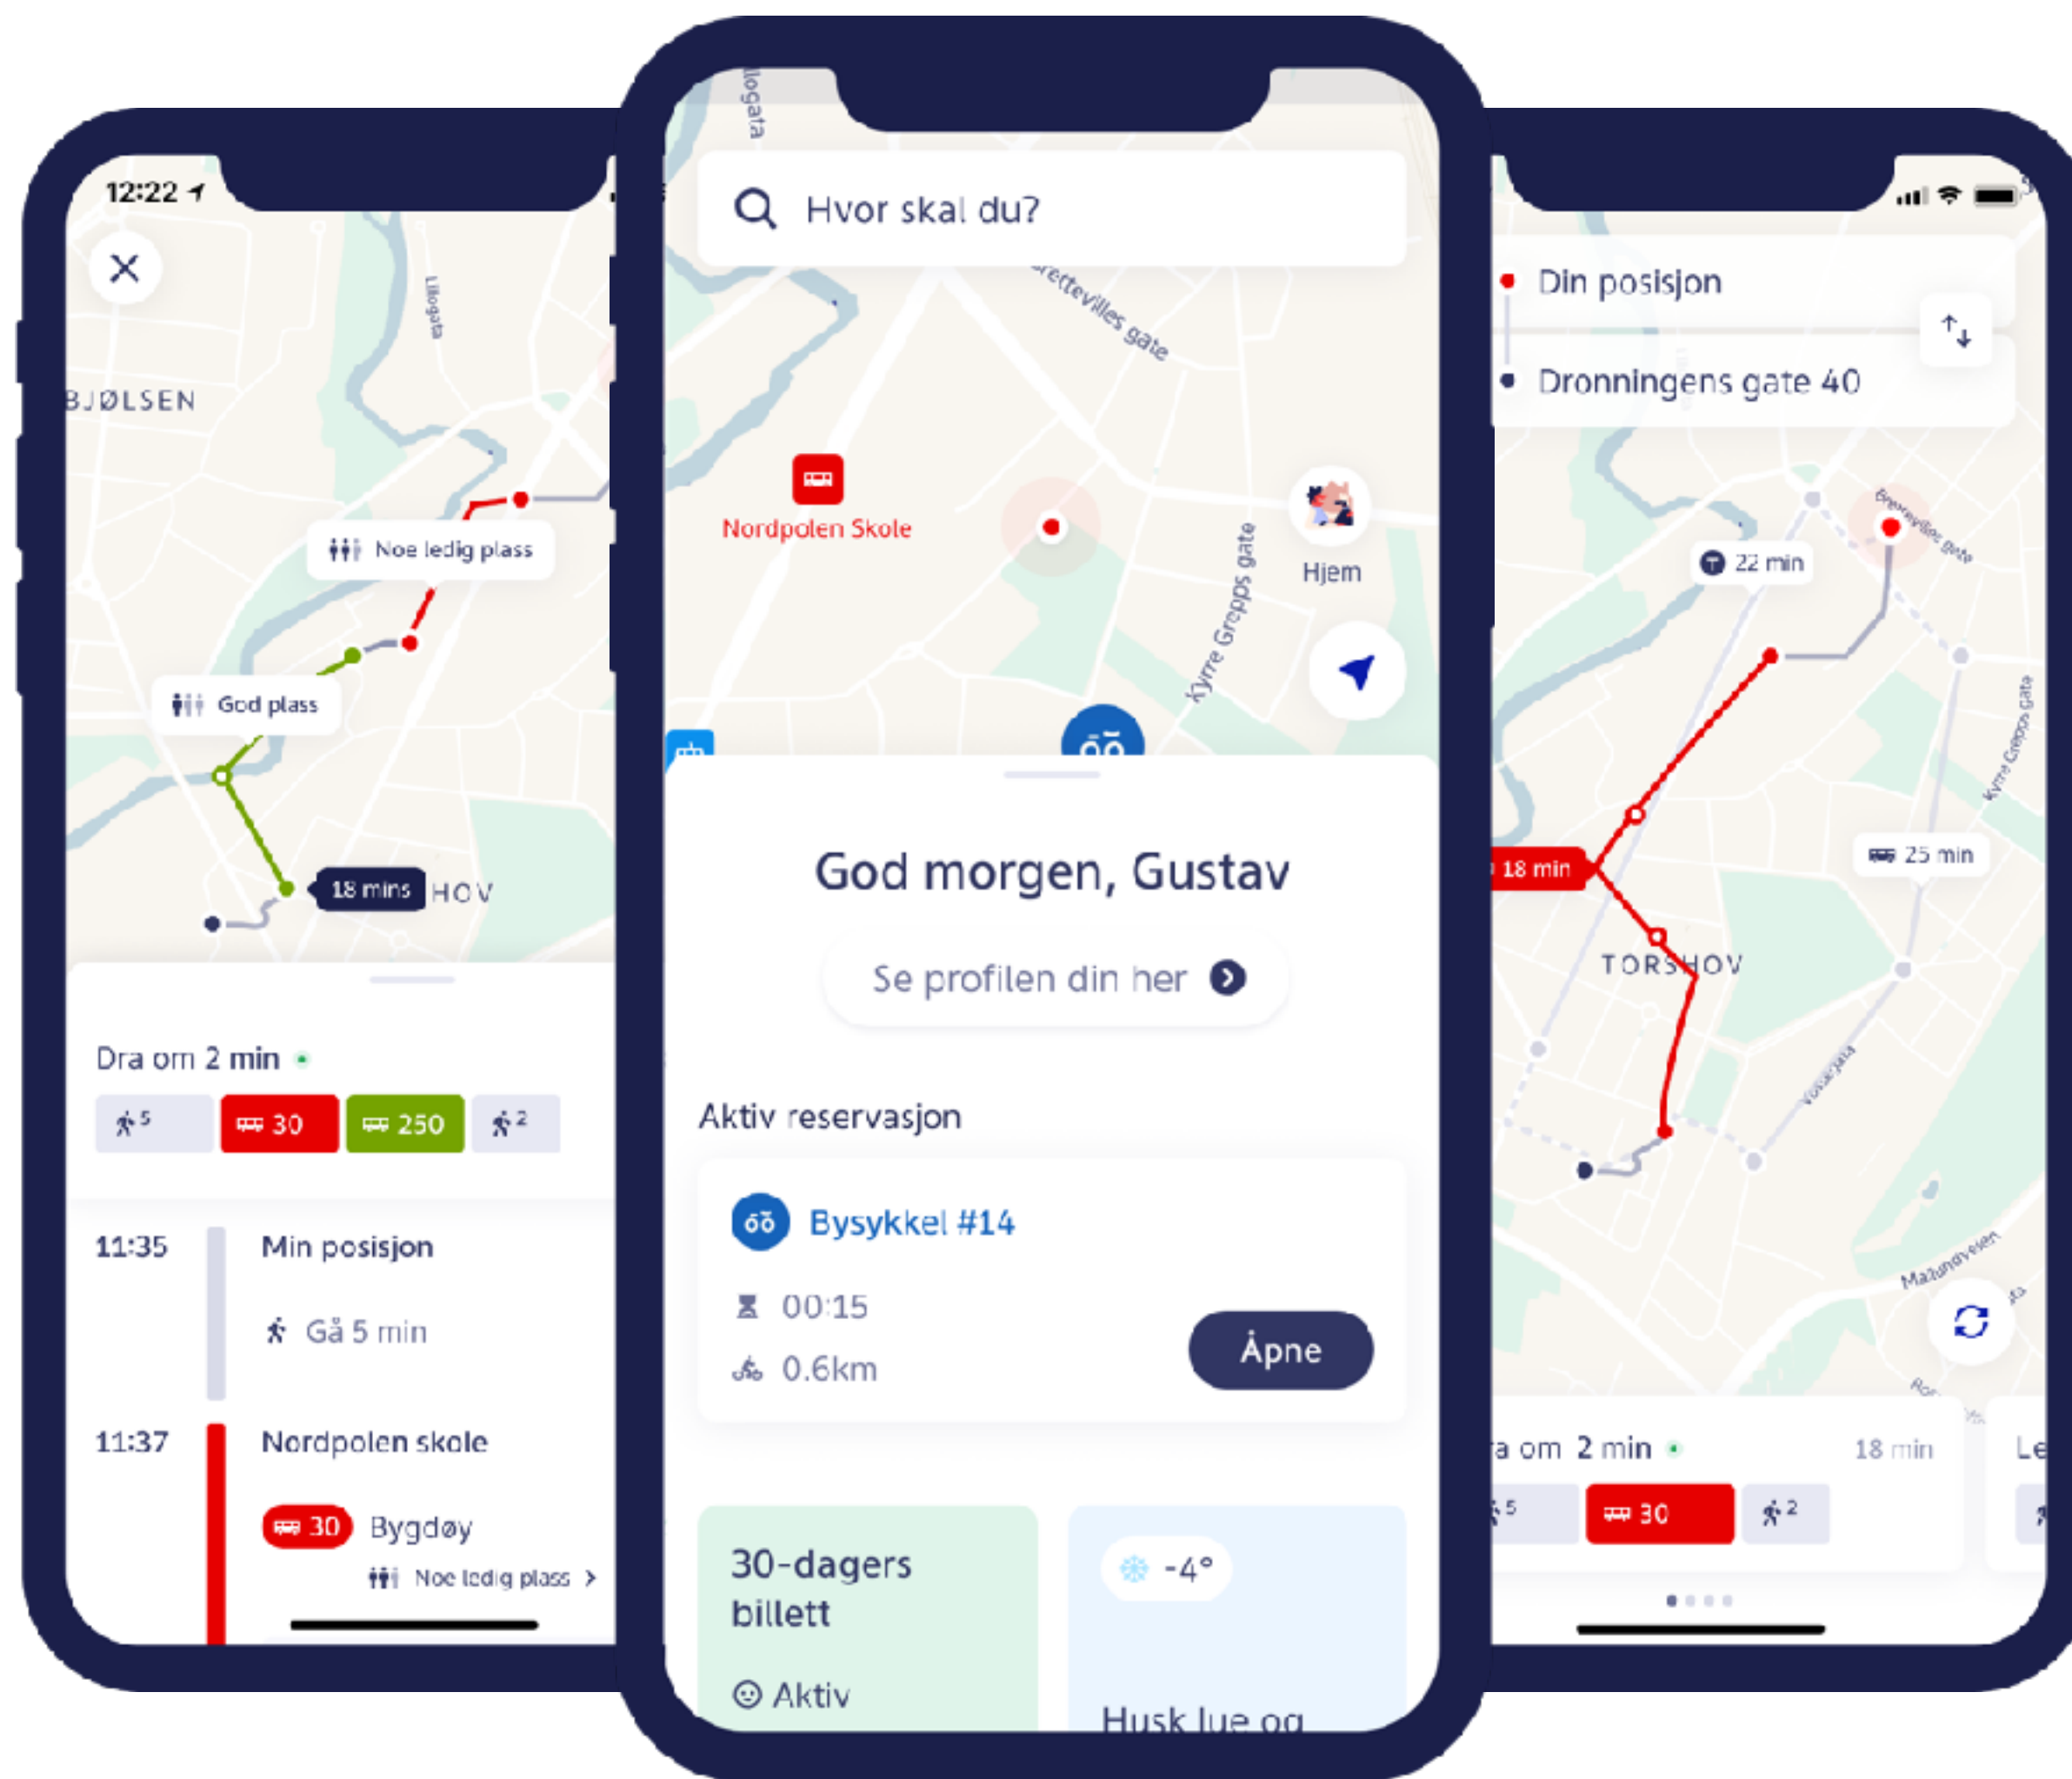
12:22

Lilogata

BJØLSEN

Noe ledig plass

God plass

18 mins HOV

Dra om 2 min

5 30 250 2

11:35 Min posisjon

Gå 5 min

11:37 Nordpolen skole

30 Bygdøy

Noe ledig plass

Hvor skal du?

Iogata

Tretteviles gate

Nordpolen Skole

Kyrre Grepps gate

Hjem

God morgen, Gustav

Se profilen din her

Aktiv reservasjon

Bysykkel #14

00:15

0.6km

Åpne

30-dagers billett

Aktiv

-4°

Husk lue og

Din posisjon

Dronningens gate 40

22 min

18 min

25 min

TORSHOV

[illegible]a om 2 min

18 min

5 30 2

Le